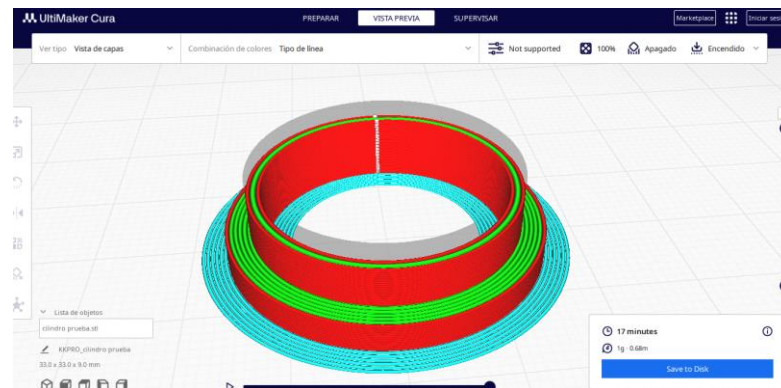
UltiMaker Cura
PREPARAR
VISTA PREVIA
SUPERVISAR
Marketplace
Iniciar sesi

Ver tipo Vista de capas
Combinación de colores Tipo de línea
Not supported
100%
Apagado
Encendido

Lista de objetos
cilindro prueba.stl
KKPRO_cilindro prueba
33.0 x 33.0 x 9.0 mm

17 minutes
1g · 0.68m
Save to Disk